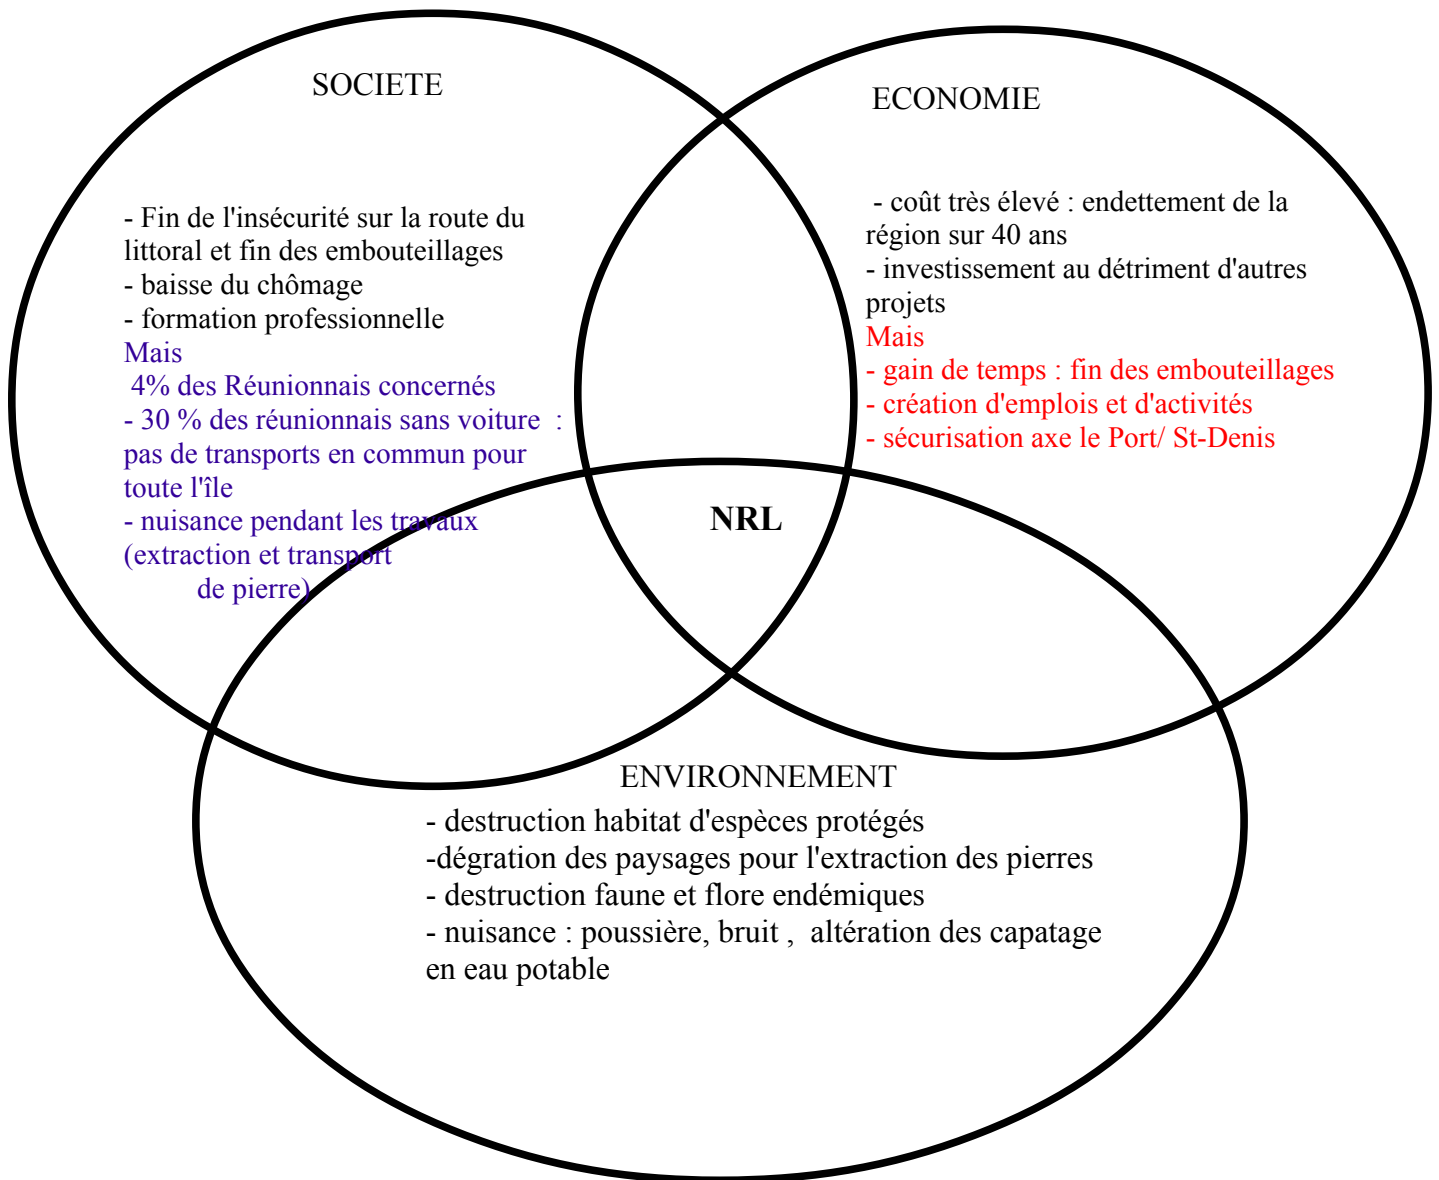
SOCIETE

- Fin de l'insécurité sur la route du littoral et fin des embouteillages
- baisse du chômage
- formation professionnelle
Mais
4% des Réunionnais concernés
- 30 % des réunionnais sans voiture : pas de transports en commun pour toute l'île
- nuisance pendant les travaux (extraction et transport de pierre)

ECONOMIE

- coût très élevé : endettement de la région sur 40 ans
- investissement au détriment d'autres projets
Mais
- gain de temps : fin des embouteillages
- création d'emplois et d'activités
- sécurisation axe le Port/ St-Denis

NRL

ENVIRONNEMENT
- destruction habitat d'espèces protégés
-dégration des paysages pour l'extraction des pierres
- destruction faune et flore endémiques
- nuisance : poussière, bruit , altération des capatage en eau potable